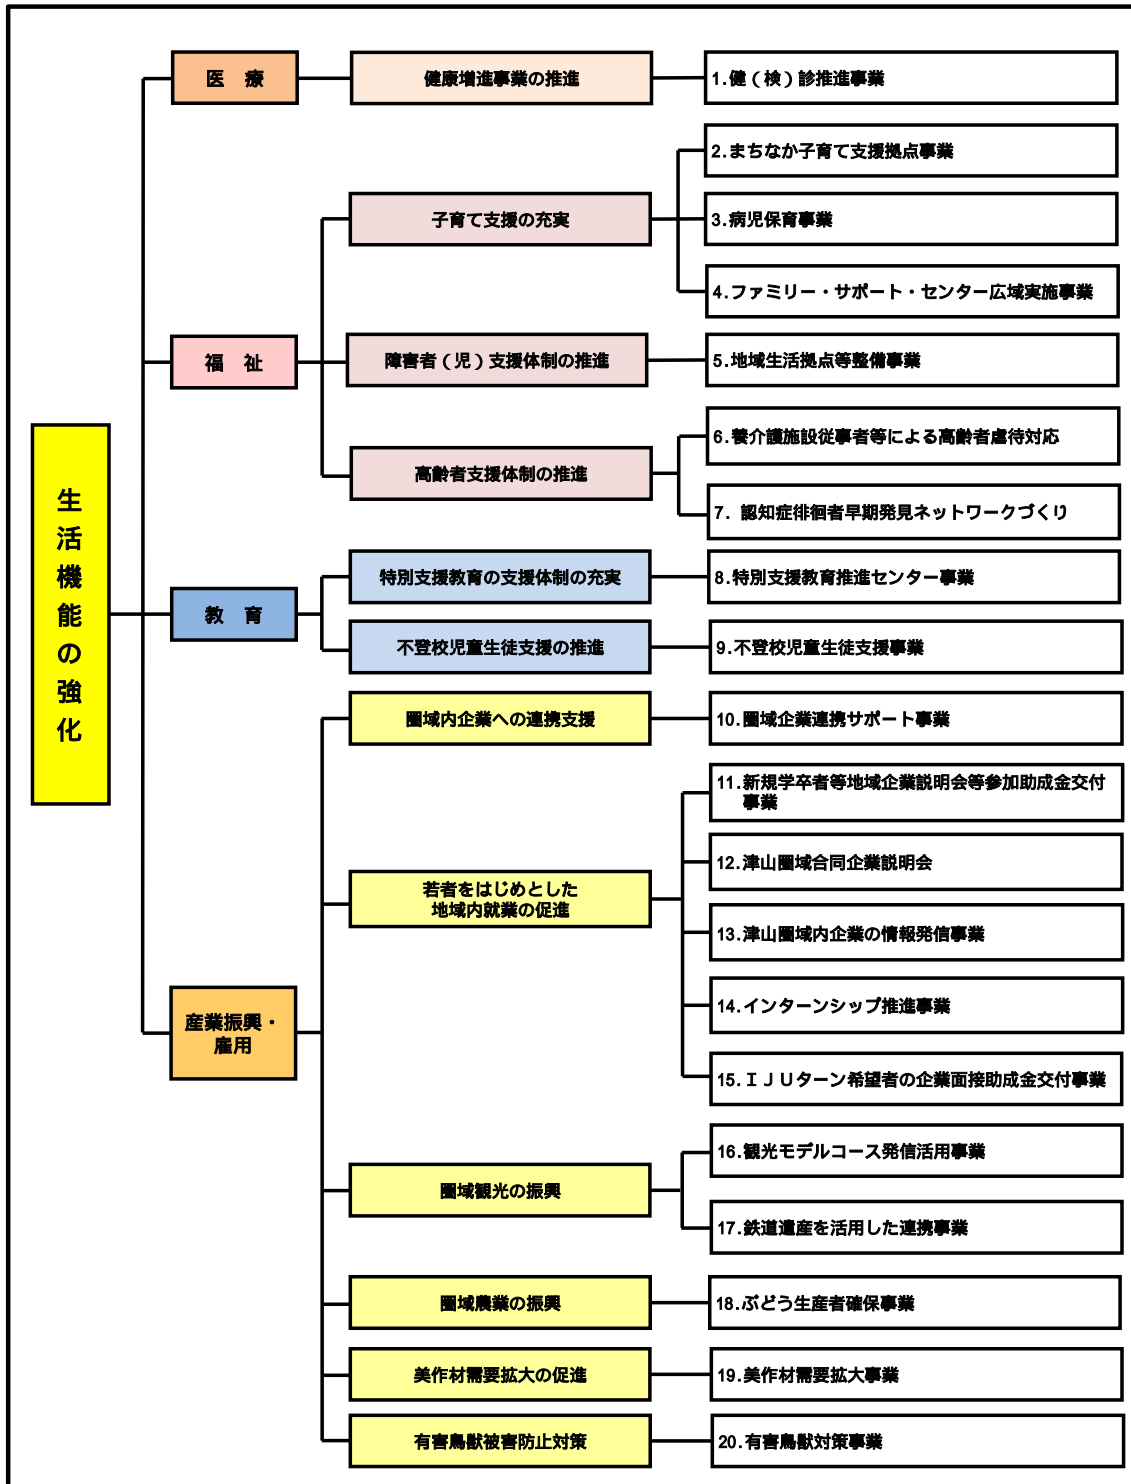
生活機能の強化

医　療

健康増進事業の推進

1.健（検）診推進事業

福　祉

子育て支援の充実

2.まちなか子育て支援拠点事業

3.病児保育事業

4.ファミリー・サポート・センター広域実施事業

障害者（児）支援体制の推進

5.地域生活拠点等整備事業

高齢者支援体制の推進

6.養介護施設従事者等による高齢者虐待対応

7. 認知症徘徊者早期発見ネットワークづくり

教　育

特別支援教育の支援体制の充実

8.特別支援教育推進センター事業

不登校児童生徒支援の推進

9.不登校児童生徒支援事業

産業振興・雇用

圏域内企業への連携支援

10.圏域企業連携サポート事業

若者をはじめとした地域内就業の促進

11.新規学卒者等地域企業説明会等参加助成金交付事業

12.津山圏域合同企業説明会

13.津山圏域内企業の情報発信事業

14.インターンシップ推進事業

15.ＩＪＵターン希望者の企業面接助成金交付事業

圏域観光の振興

16.観光モデルコース発信活用事業

17.鉄道遺産を活用した連携事業

圏域農業の振興

18.ぶどう生産者確保事業

美作材需要拡大の促進

19.美作材需要拡大事業

有害鳥獣被害防止対策

20.有害鳥獣対策事業